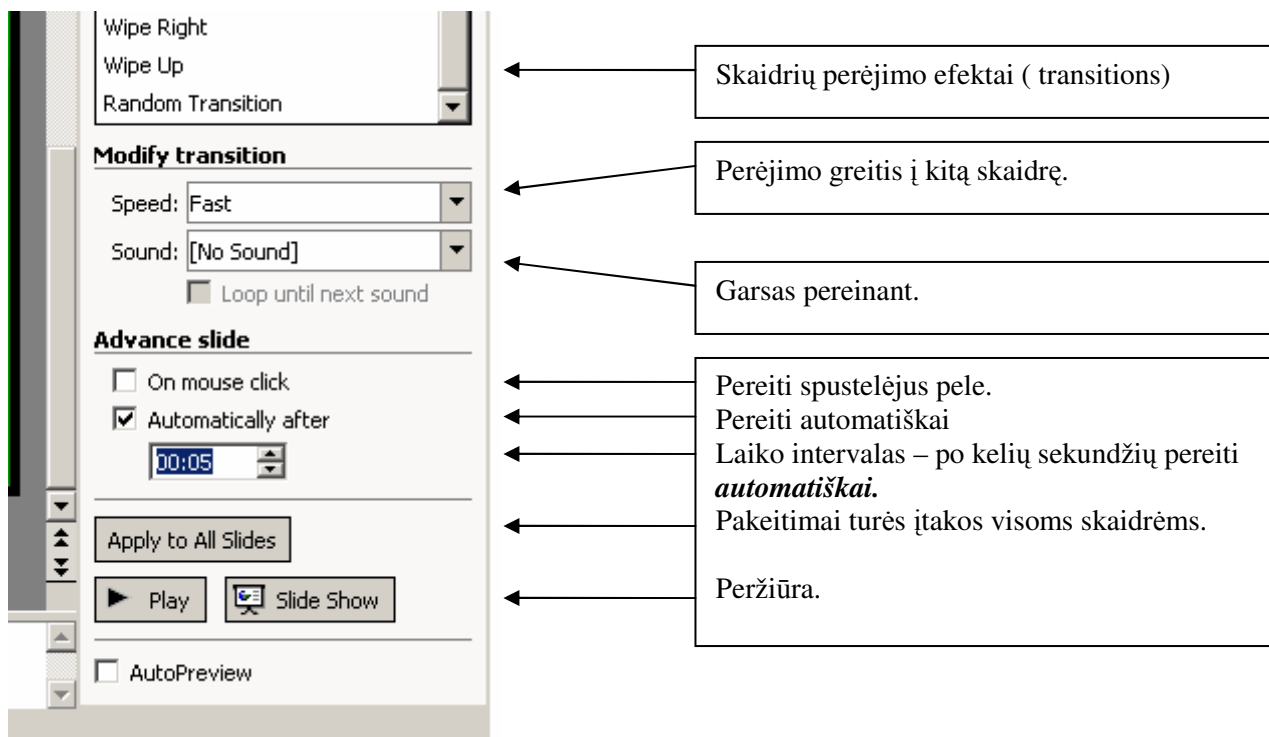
Wipe Right
Wipe Up
Random Transition

Modify transition

Speed: Fast

Sound: [No Sound]

Loop until next sound

Advance slide

On mouse click

Automatically after

00:05

Apply to All Slides

Play

Slide Show

AutoPreview

Skaidrių perėjimo efektai ( transitions)

Perėjimo greitis į kitą skaidrę.

Garsas pereinant.

Pereiti spustelėjus pele.
Pereiti automatiškai
Laiko intervalas – po kelių sekundžių pereiti ***automatiškai.***
Pakeitimai turės įtakos visoms skaidrėms.

Peržiūra.